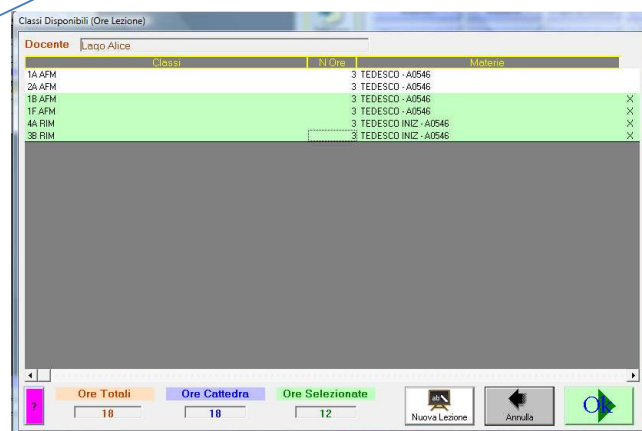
Classi Disponibili (Ore Lezione)

Docente Lago Alice

| Classi | N Ore | Materie | |
|---|---|---|---|
| 1A AFM | 3 | TEDESCO - A0546 | |
| 2A AFM | 3 | TEDESCO - A0546 | |
| 1B AFM | 3 | TEDESCO - A0546 | X |
| 1F AFM | 3 | TEDESCO - A0546 | X |
| 4A RIM | 3 | TEDESCO INIZ - A0546 | X |
| 3B RIM | 3 | TEDESCO INIZ - A0546 | X |

?

Ore Totali 18

Ore Cattedra 18

Ore Selezionate 12

Nuova Lezione

Annulla

Ok